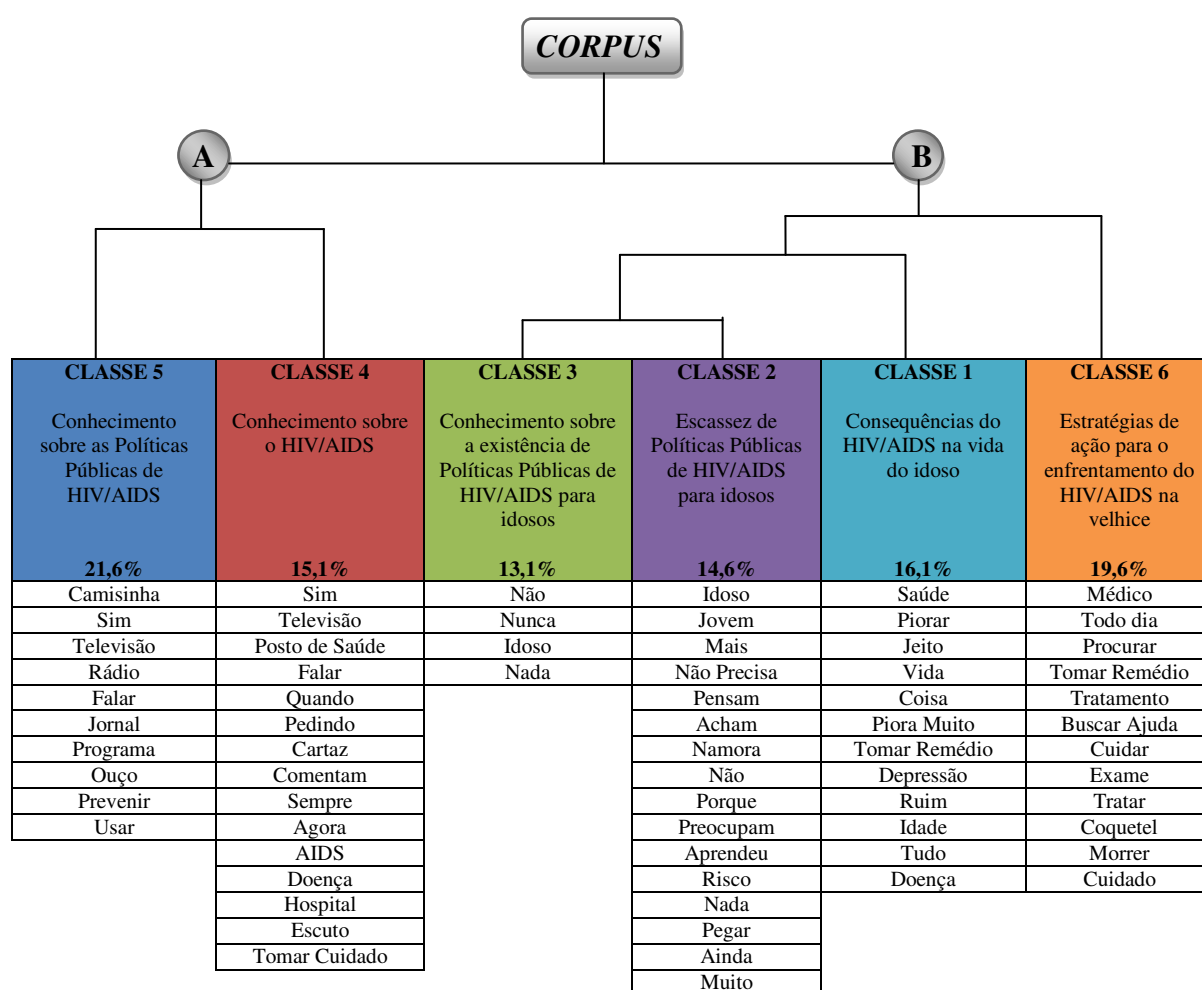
CORPUS

A

B

| CLASSE 5 Conhecimento sobre as Políticas Públicas de HIV/AIDS 21,6% | CLASSE 4 Conhecimento sobre o HIV/AIDS 15,1% | CLASSE 3 Conhecimento sobre a existência de Políticas Públicas de HIV/AIDS para idosos 13,1% | CLASSE 2 Escassez de Políticas Públicas de HIV/AIDS para idosos 14,6% | CLASSE 1 Consequências do HIV/AIDS na vida do idoso 16,1% | CLASSE 6 Estratégias de ação para o enfrentamento do HIV/AIDS na velhice 19,6% |
|---|---|---|---|---|---|
| Camisinha | Sim | Não | Idoso | Saúde | Médico |
| Sim | Televisão | Nunca | Jovem | Piorar | Todo dia |
| Televisão | Posto de Saúde | Idoso | Mais | Jeito | Procurar |
| Rádio | Falar | Nada | Não Precisa | Vida | Tomar Remédio |
| Falar | Quando | | Pensam | Coisa | Tratamento |
| Jornal | Pedindo | | Acham | Piora Muito | Buscar Ajuda |
| Programa | Cartaz | | Namora | Tomar Remédio | Cuidar |
| Ouço | Comentam | | Não | Depressão | Exame |
| Prevenir | Sempre | | Porque | Ruim | Tratar |
| Usar | Agora | | Preocupam | Idade | Coquetel |
| | AIDS | | Aprendeu | Tudo | Morrer |
| | Doença | | Risco | Doença | Cuidado |
| | Hospital | | Nada | | |
| | Escuto | | Pegar | | |
| | Tomar Cuidado | | Ainda | | |
| | | | Muito | | |